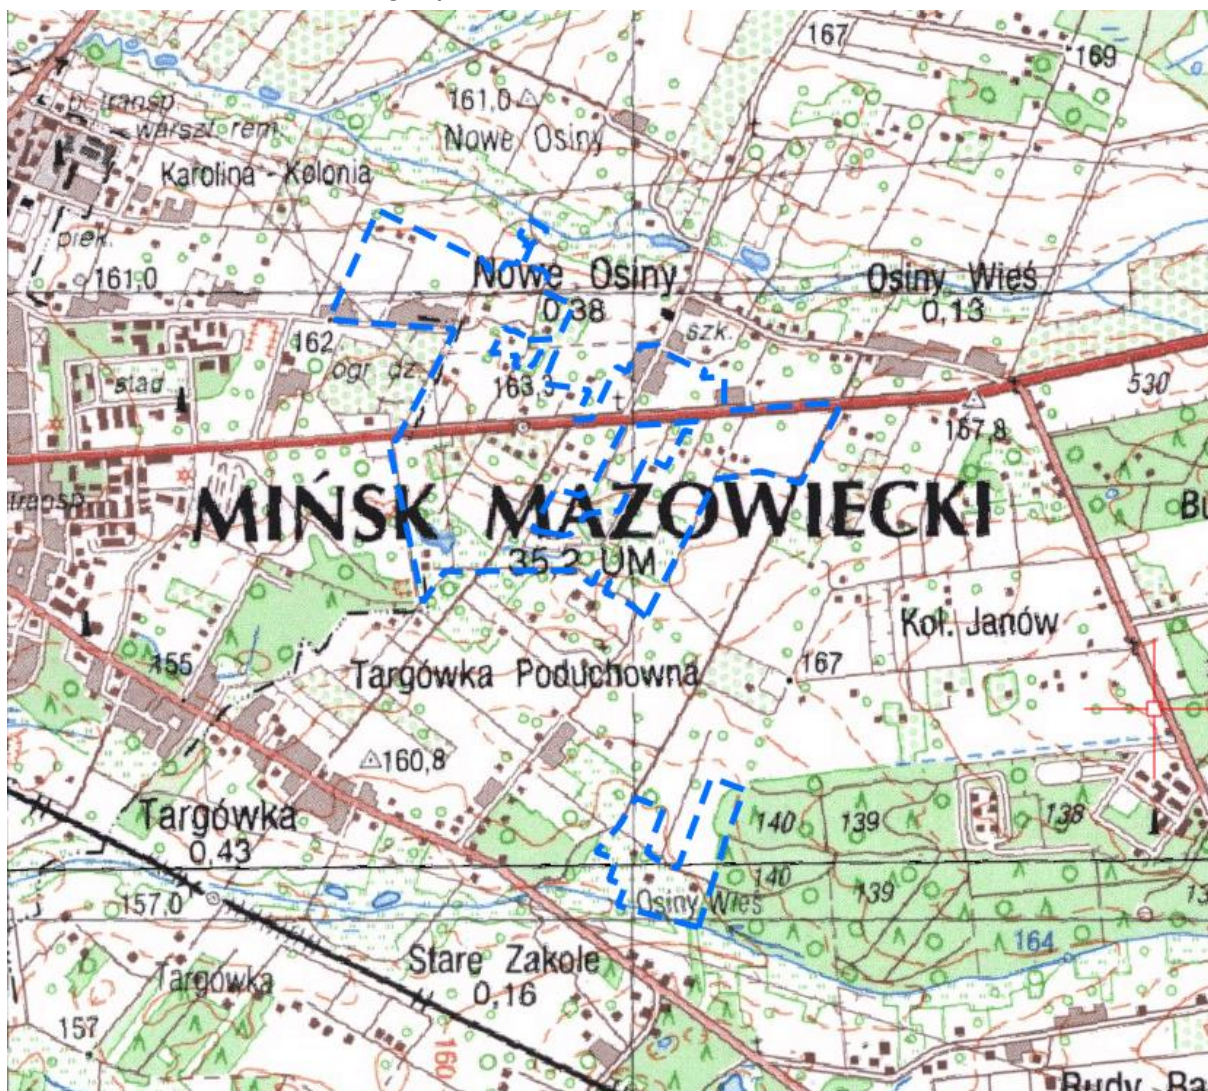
167
169
pl. transp.
warszt. rem.
161,0
Nowe Osiny
Karolina - Kolonia
piek.
161,0
Nowe Osiny
0,38
Osiny Wieś
0,13
szk.
162
ogr. dz.
stad.
163,3
530
167,8
transp.
MIŃSK MAZOWIECKI
35,2 UM
Bu
Kol. Janów
155
Targówka Poduchowna
167
160,8
Targówka
0,43
140
139
138
140
139
157,0
Osiny Wieś
164
Stare Zakole
0,16
Targówka
157
160
Budy Ba